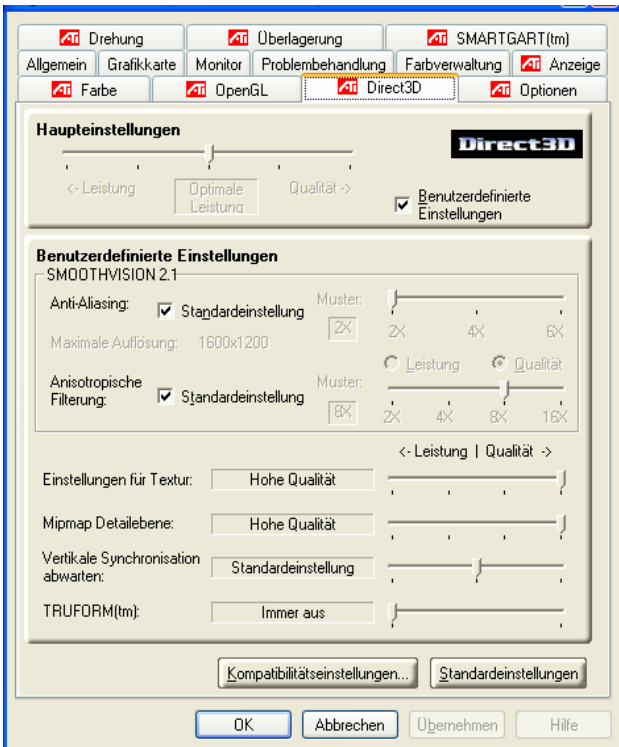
Drehung
Überlagerung
SMARTGART(tm)
Allgemein
Grafikkarte
Monitor
Problembehandlung
Farbverwaltung
Anzeige
Farbe
OpenGL
Direct3D
Optionen

Haupteinstellungen
Direct3D
<- Leistung
Optimale Leistung
Qualität ->
Benutzerdefinierte Einstellungen

Benutzerdefinierte Einstellungen
SMOOTHVISION 2.1
Anti-Aliasing:
Standardeinstellung
Muster:
2X
2X
4X
6X
Maximale Auflösung:
1600x1200
Leistung
Qualität
Anisotropische Filterung:
Standardeinstellung
Muster:
8X
2X
4X
8X
16X

<- Leistung | Qualität ->
Einstellungen für Textur:
Hohe Qualität
Mipmap Detailebene:
Hohe Qualität
Vertikale Synchronisation abwarten:
Standardeinstellung
TRUFORM(tm):
Immer aus

Kompatibilitätseinstellungen...
Standardeinstellungen

OK
Abbrechen
Übernehmen
Hilfe